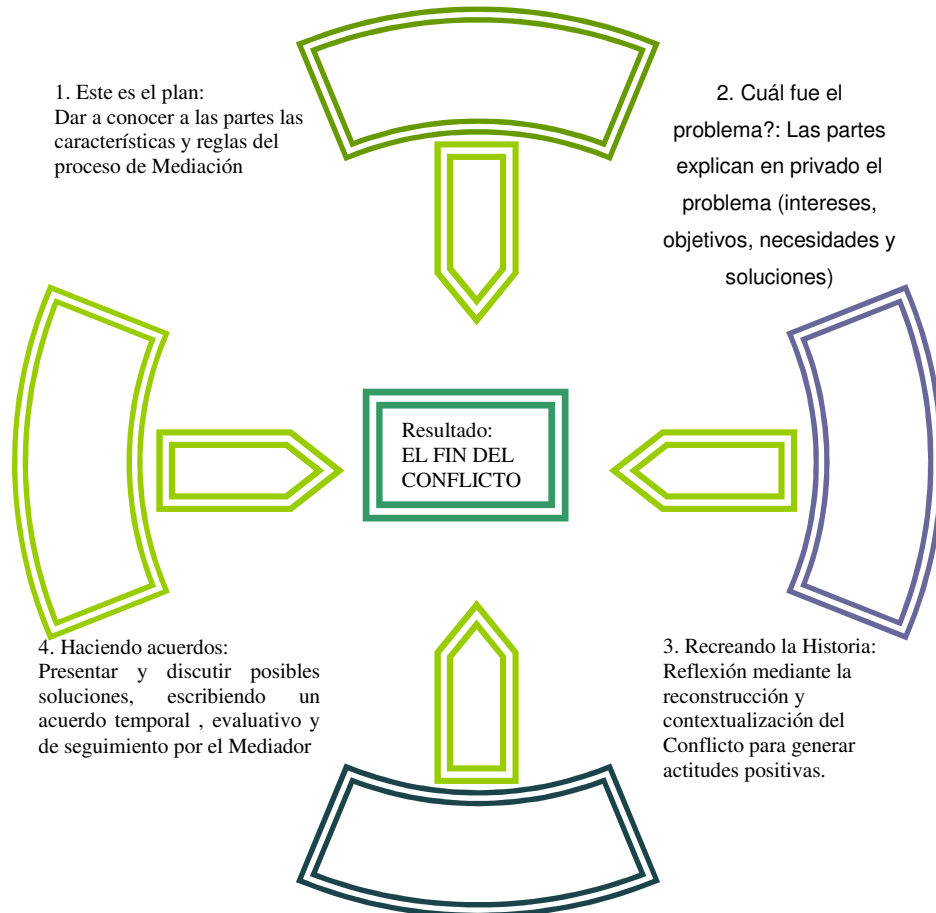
1. Este es el plan:
Dar a conocer a las partes las características y reglas del proceso de Mediación

2. Cuál fue el problema?: Las partes explican en privado el problema (intereses, objetivos, necesidades y soluciones)

Resultado:
EL FIN DEL CONFLICTO

4. Haciendo acuerdos:
Presentar y discutir posibles soluciones, escribiendo un acuerdo temporal , evaluativo y de seguimiento por el Mediador

3. Recreando la Historia:
Reflexión mediante la reconstrucción y contextualización del Conflicto para generar actitudes positivas.